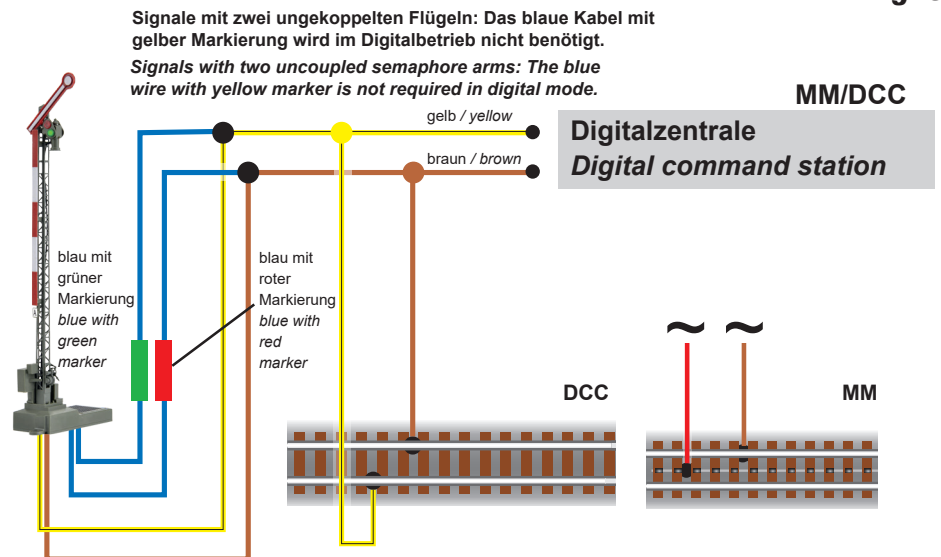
Signale mit zwei ungekoppelten Flügeln: Das blaue Kabel mit gelber Markierung wird im Digitalbetrieb nicht benötigt.

*Signals with two uncoupled semaphore arms: The blue wire with yellow marker is not required in digital mode.*

MM/DCC

gelb / *yellow*

braun / *brown*

Digitalzentrale
*Digital command station*

blau mit grüner Markierung
*blue with green marker*

blau mit roter Markierung
*blue with red marker*

$\sim$ $\sim$

DCC

MM